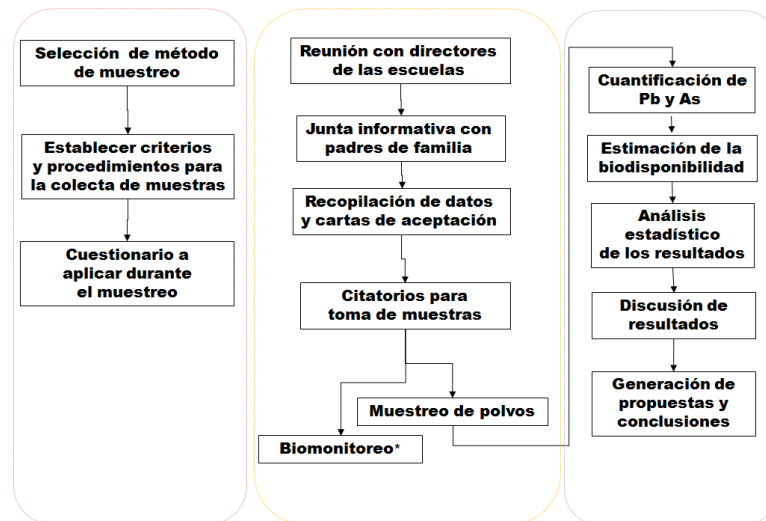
Selección de método de muestreo

Establecer criterios y procedimientos para la colecta de muestras

Cuestionario a aplicar durante el muestreo

Reunión con directores de las escuelas

Junta informativa con padres de familia

Recopilación de datos y cartas de aceptación

Citatorios para toma de muestras

Muestreo de polvos

Biomonitoreo*

Cuantificación de Pb y As

Estimación de la biodisponibilidad

Análisis estadístico de los resultados

Discusión de resultados

Generación de propuestas y conclusiones